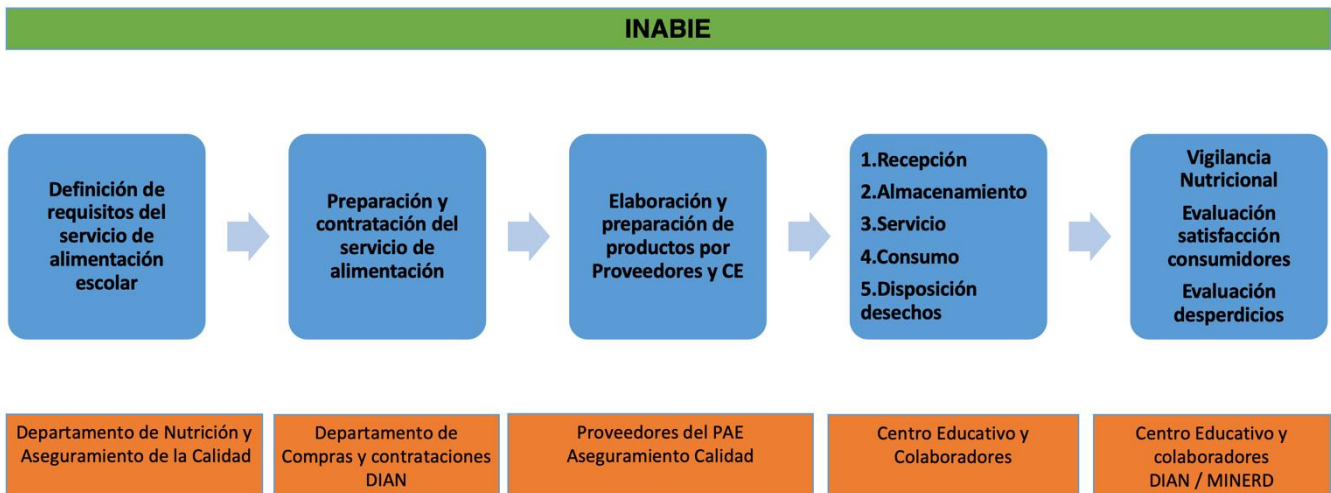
INABIE

Definición de requisitos del servicio de alimentación escolar

Preparación y contratación del servicio de alimentación

Elaboración y preparación de productos por Proveedores y CE

1.Recepción
2.Almacenamiento
3.Servicio
4.Consumo
5.Disposición desechos

Vigilancia Nutricional
Evaluación satisfacción consumidores
Evaluación desperdicios

Departamento de Nutrición y Aseguramiento de la Calidad

Departamento de Compras y contrataciones DIAN

Proveedores del PAE Aseguramiento Calidad

Centro Educativo y Colaboradores

Centro Educativo y colaboradores DIAN / MINERD